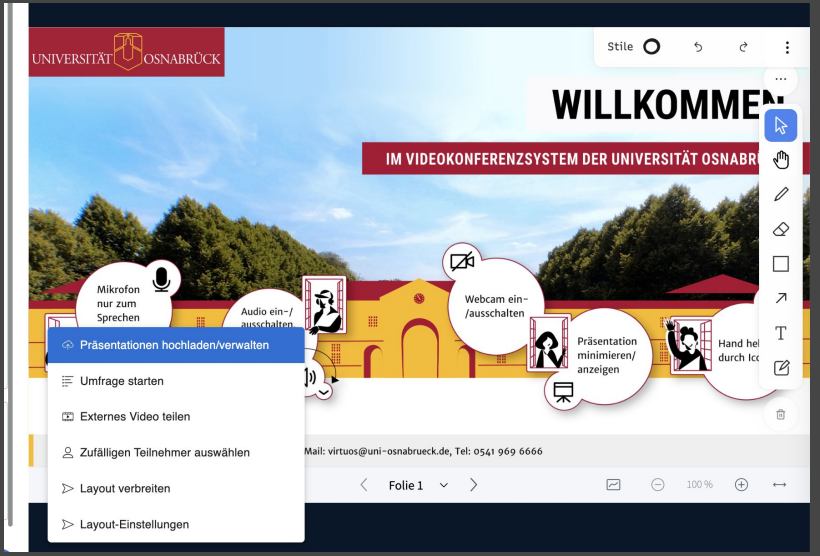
UNIVERSITÄT OSNABRÜCK

Stile

WILLKOMMEN

IM VIDEOKONFERENZSYSTEM DER UNIVERSITÄT OSNABRÜ

Mikrofon nur zum Sprechen

Audio ein-/ausschalten

Webcam ein-/ausschalten

Präsentation minimieren/anzeigen

Hand heb durch Ico

Präsentationen hochladen/verwalten

Umfrage starten

Externes Video teilen

Zufälligen Teilnehmer auswählen

Layout verbreiten

Layout-Einstellungen

Mail: virtuos@uni-osnabrueck.de, Tel: 0541 969 6666

Folie 1

100 %